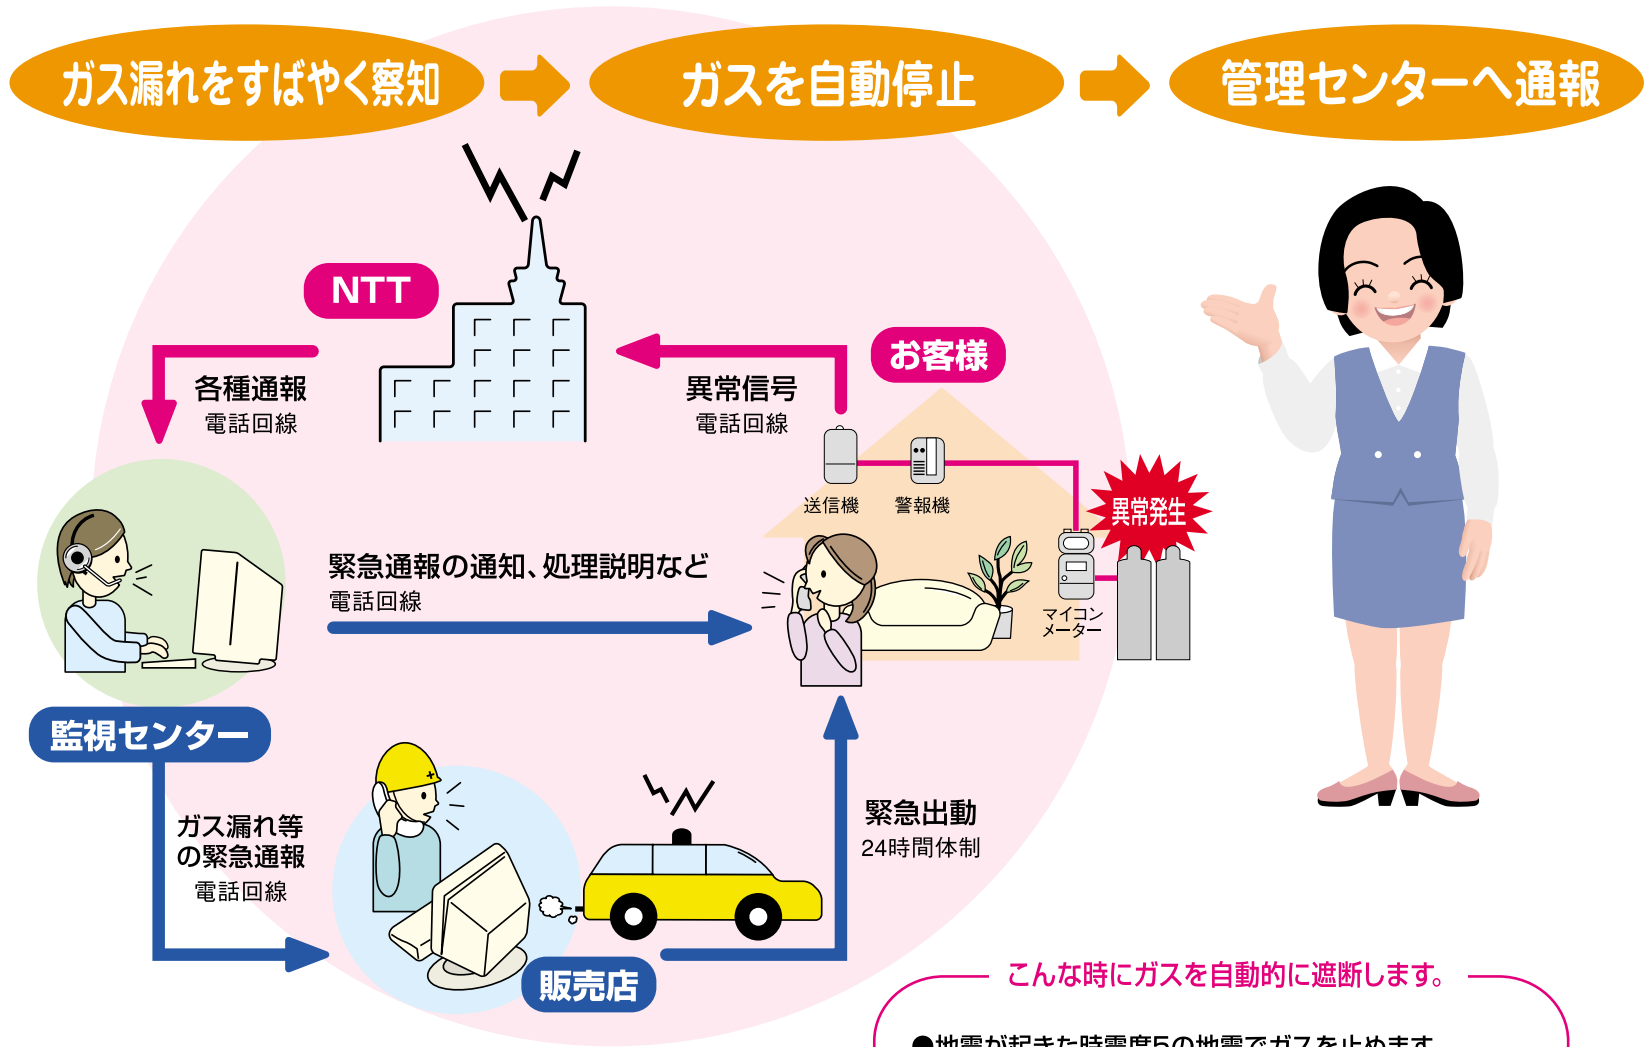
ガス漏れをすばやく察知

ガスを自動停止

管理センターへ通報

NTT

各種通報
電話回線

異常信号
電話回線

お客様

送信機

警報機

異常発生

マイコンメーター

緊急通報の通知、処理説明など
電話回線

監視センター

ガス漏れ等の緊急通報
電話回線

緊急出動
24時間体制

販売店

こんな時にガスを自動的に遮断します。

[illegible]